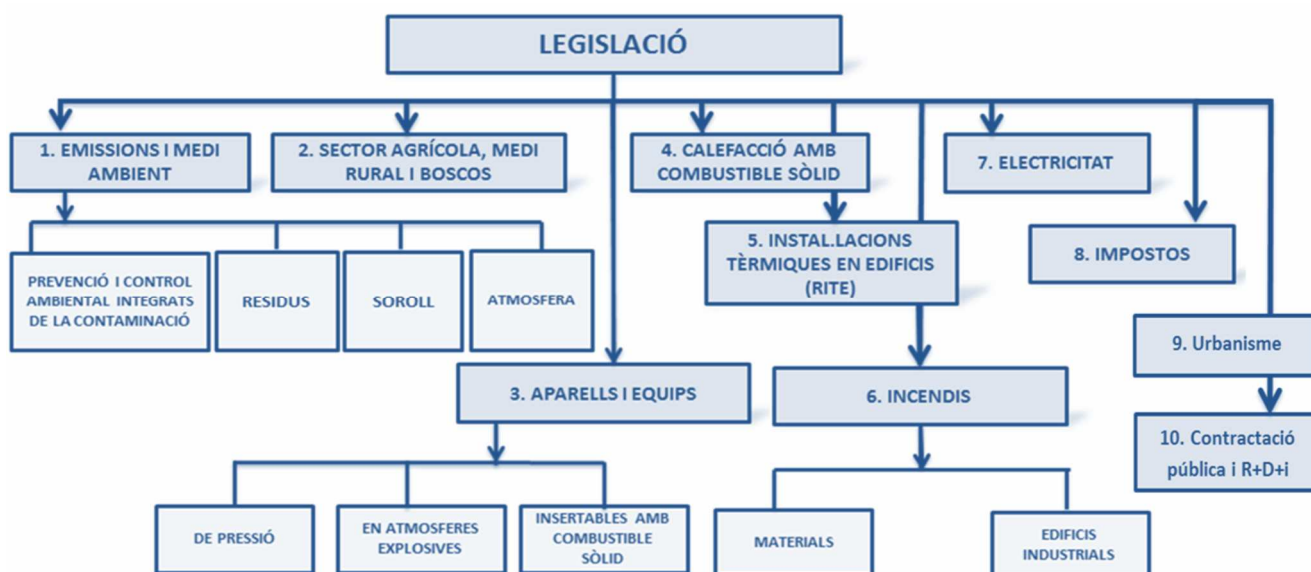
LEGISLACIÓ

1. EMISSIONS I MEDI AMBIENT

2. SECTOR AGRÍCOLA, MEDI RURAL I BOSCOS

4. CALEFACCIÓ AMB COMBUSTIBLE SÒLID

7. ELECTRICITAT

PREVENCIÓ I CONTROL AMBIENTAL INTEGRATS DE LA CONTAMINACIÓ

RESIDUS

SOROLL

ATMOSFERA

5. INSTAL.LACIONS TÈRMIQUES EN EDIFICIS (RITE)

8. IMPOSTOS

9. Urbanisme

3. APARELLS I EQUIPS

6. INCENDIS

10. Contractació pública i R+D+i

DE PRESSIÓ

EN ATMOSFERES EXPLOSIVES

INSERTABLES AMB COMBUSTIBLE SÒLID

MATERIALS

EDIFICIS INDUSTRIALS